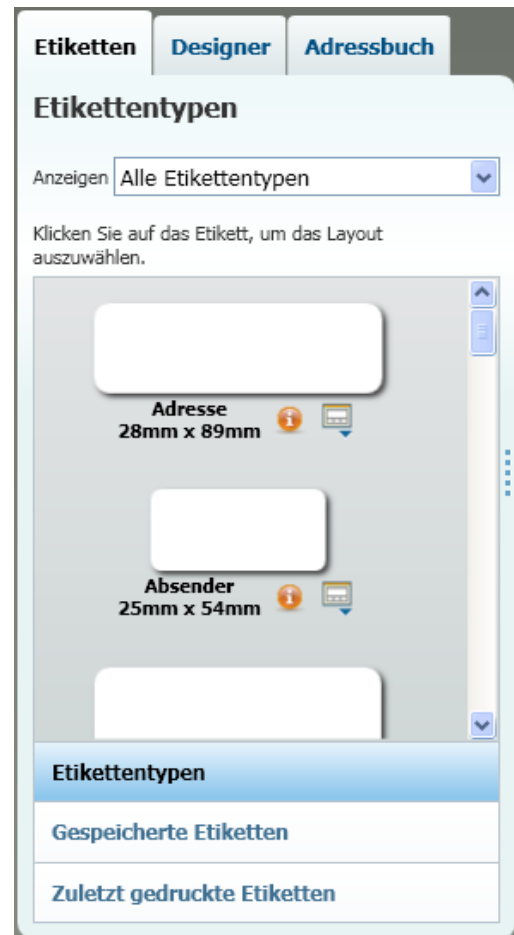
Etiketten Designer Adressbuch

Etikettentypen

Anzeigen Alle Etikettentypen

Klicken Sie auf das Etikett, um das Layout auszuwählen.

Adresse
28mm x 89mm

Absender
25mm x 54mm

Etikettentypen

Gespeicherte Etiketten

Zuletzt gedruckte Etiketten